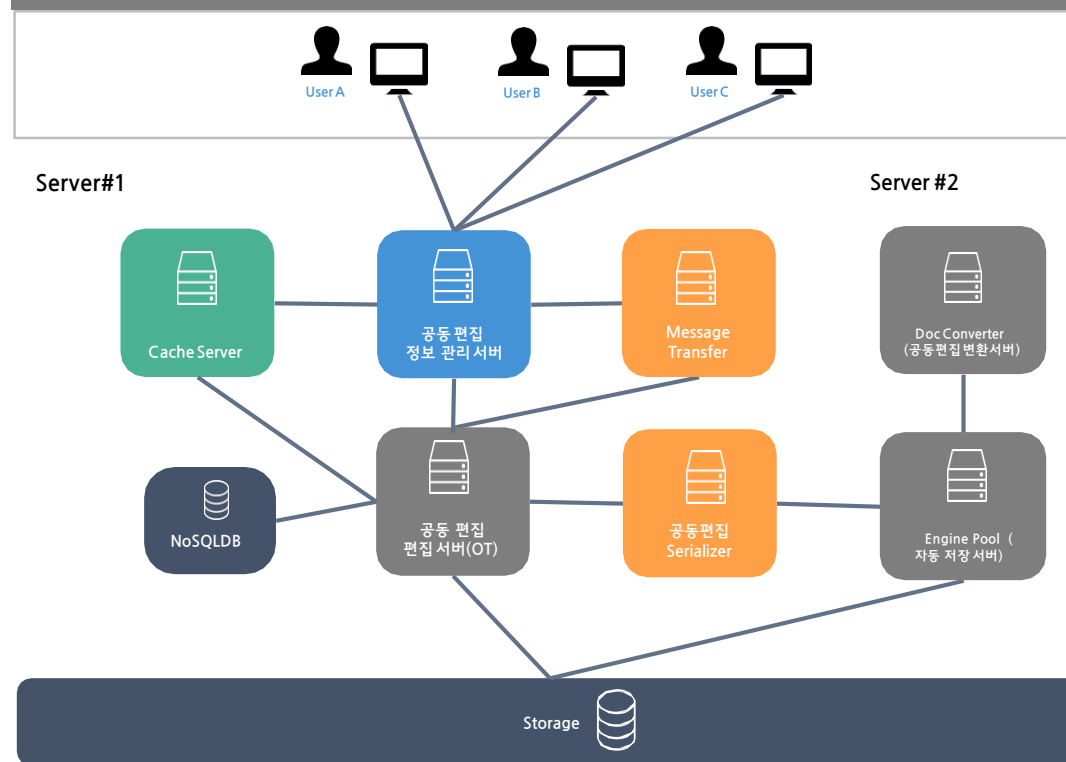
User A

User B

User C

Server#1

Server #2

Cache Server

공동 편집
정보 관리 서버

Message
Transfer

Doc Converter
(공동편집변환서버)

NoSQLDB

공동 편집
편집 서버(OT)

공동편집
Serializer

Engine Pool (
자동 저장 서버)

Storage